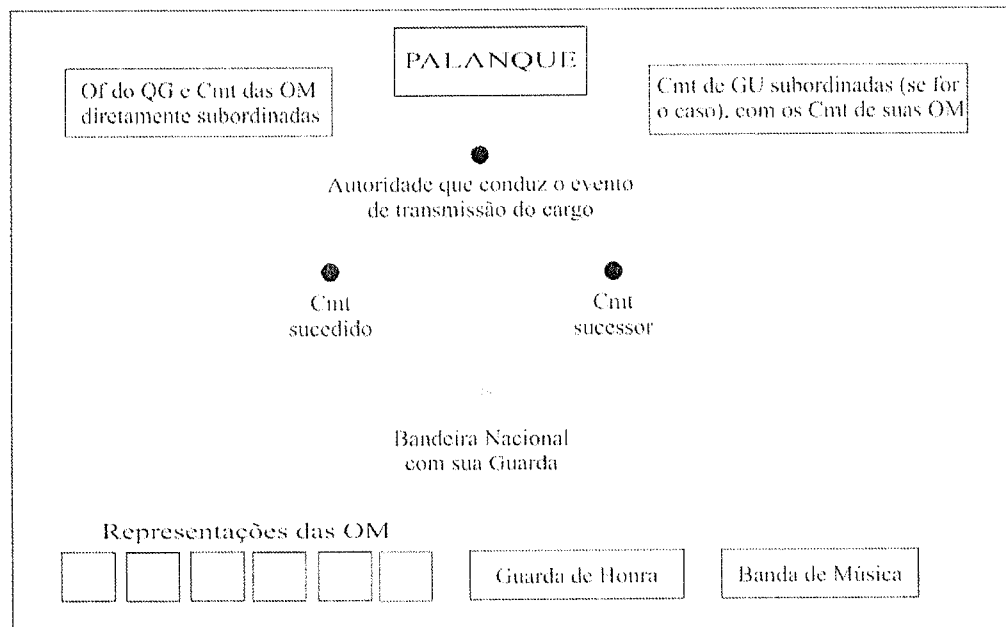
PALANQUE

Of do QG e Cmt das OM diretamente subordinadas

Cmt de GU subordinadas (se for o caso), com os Cmt de suas OM

Autoridade que conduz o evento de transmissão do cargo

Cmt sucedido

Cmt sucessor

Bandeira Nacional com sua Guarda

Representações das OM

Guarda de Honra

Banda de Música